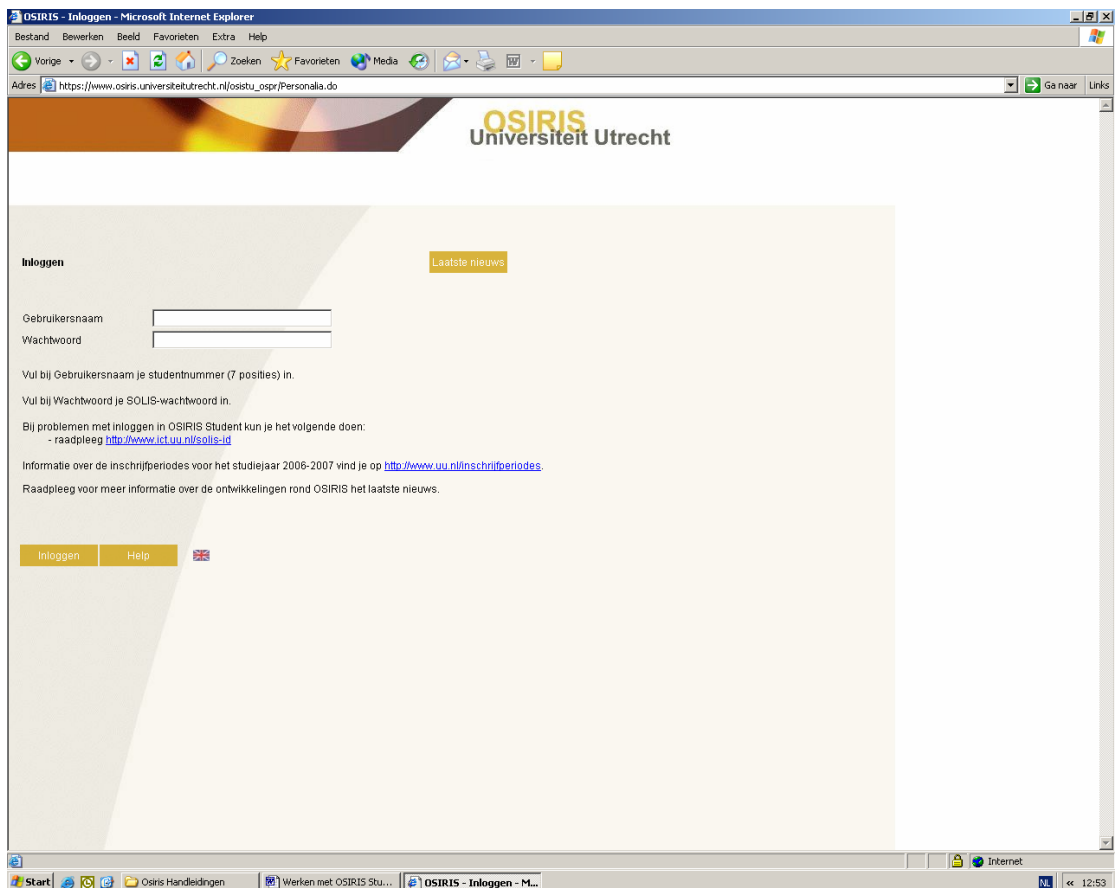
OSIRIS - Inloggen - Microsoft Internet Explorer

Bestand Bewerken Beeld Favorieten Extra Help

Vorige Zoeken Favorieten Media

Adres https://www.osiris.universiteitutrecht.nl/osistu_ospr/Personalia.do

Ga naar Links

OSIRIS
Universiteit Utrecht

Inloggen

Laatste nieuws

Gebruikersnaam

Wachtwoord

Vul bij Gebruikersnaam je studentnummer (7 posities) in.

Vul bij Wachtwoord je SOLIS-wachtwoord in.

Bij problemen met inloggen in OSIRIS Student kun je het volgende doen:
- raadpleeg http://www.ict.uu.nl/solis-id

Informatie over de inschrijfperiodes voor het studiejaar 2006-2007 vind je op http://www.uu.nl/inschrijfperiodes.

Raadpleeg voor meer informatie over de ontwikkelingen rond OSIRIS het laatste nieuws.

Inloggen Help

Internet

Start Osiris Handleidingen Werken met OSIRIS Stu... OSIRIS - Inloggen - M...

NL 12:53